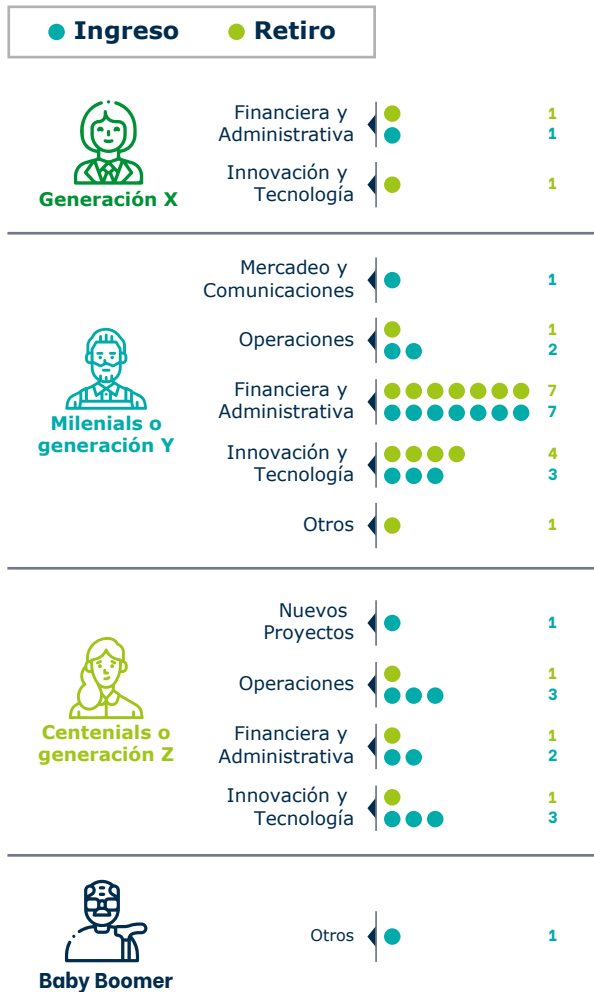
Ingreso Retiro

Generación X

Financiera y Administrativa 1 1

Innovación y Tecnología 1

Milenials o generación Y

Mercadeo y Comunicaciones 1

Operaciones 1 2

Financiera y Administrativa 7 7

Innovación y Tecnología 4 3

Otros 1

Centenials o generación Z

Nuevos Proyectos 1

Operaciones 1 3

Financiera y Administrativa 1 2

Innovación y Tecnología 1 3

Baby Boomer

Otros 1